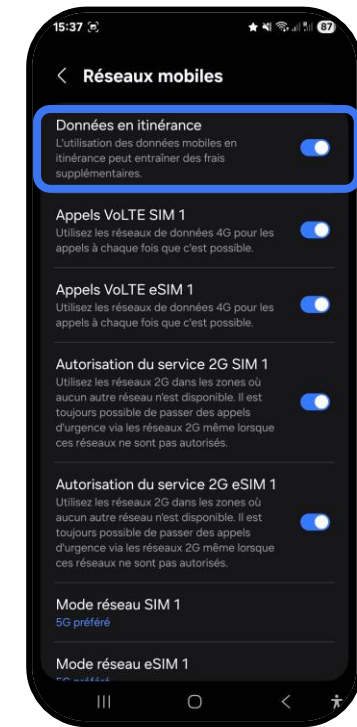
15:37

87

< Réseaux mobiles

Données en itinérance
L'utilisation des données mobiles en itinérance peut entraîner des frais supplémentaires.

Appels VoLTE SIM 1
Utilisez les réseaux de données 4G pour les appels à chaque fois que c'est possible.

Appels VoLTE eSIM 1
Utilisez les réseaux de données 4G pour les appels à chaque fois que c'est possible.

Autorisation du service 2G SIM 1
Utilisez les réseaux 2G dans les zones où aucun autre réseau n'est disponible. Il est toujours possible de passer des appels d'urgence via les réseaux 2G même lorsque ces réseaux ne sont pas autorisés.

Autorisation du service 2G eSIM 1
Utilisez les réseaux 2G dans les zones où aucun autre réseau n'est disponible. Il est toujours possible de passer des appels d'urgence via les réseaux 2G même lorsque ces réseaux ne sont pas autorisés.

Mode réseau SIM 1
5G préféré

Mode réseau eSIM 1
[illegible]